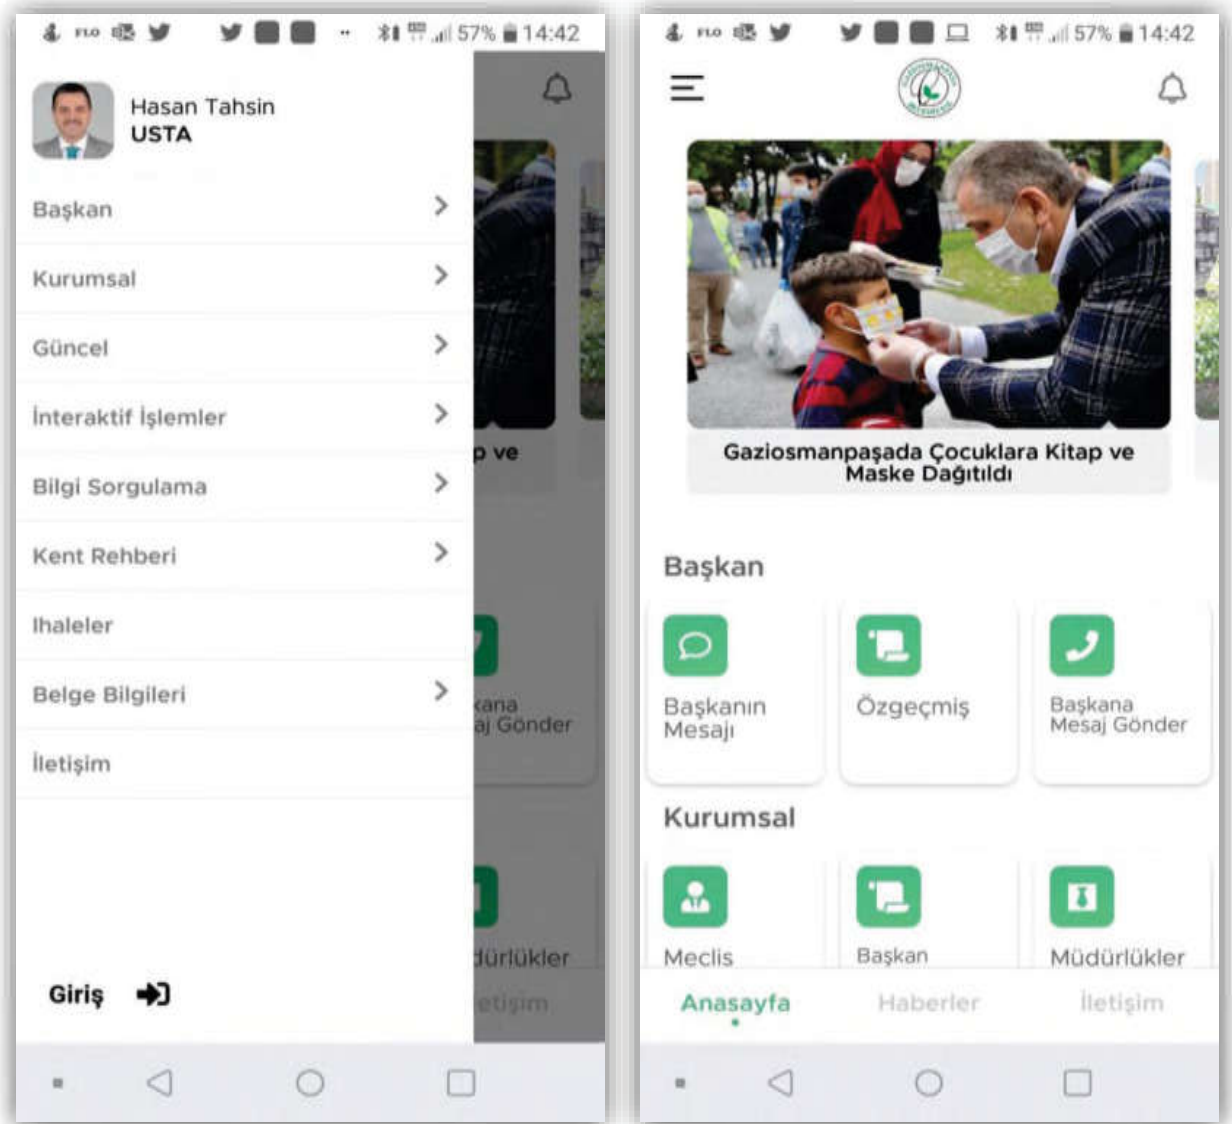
57% 14:42

Hasan Tahsin
USTA

Başkan

Kurumsal

Güncel

İnteraktif İşlemler

Bilgi Sorgulama

Kent Rehberi

Ihaleler

Belge Bilgileri

İletişim

Giriş

p ve

kana
aj Gönder

dürlükler

letişim

57% 14:42

Gaziosmanpaşada Çocuklara Kitap ve Maske Dağıtıldı

Başkan

Başkanın Mesajı

Özgeçmiş

Başkana Mesaj Gönder

Kurumsal

Meclis

Başkan

Müdürlükler

Anasayfa

Haberler

İletişim